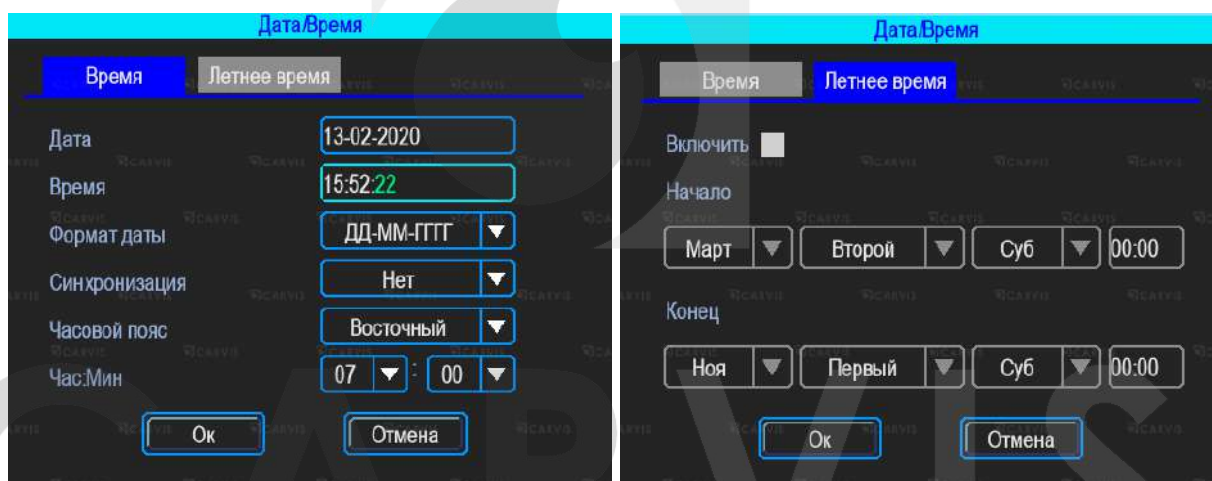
Дата/Время

Время | Летнее время

Дата 13-02-2020
Время 15:52:22
Формат даты ДД-ММ-ГГГГ
Синхронизация Нет
Часовой пояс Восточный
Час:Мин 07 : 00

Ок Отмена

Дата/Время

Время | Летнее время

Включить

Начало
Март Второй Суб 00:00

Конец
Ноя Первый Суб 00:00

Ок Отмена